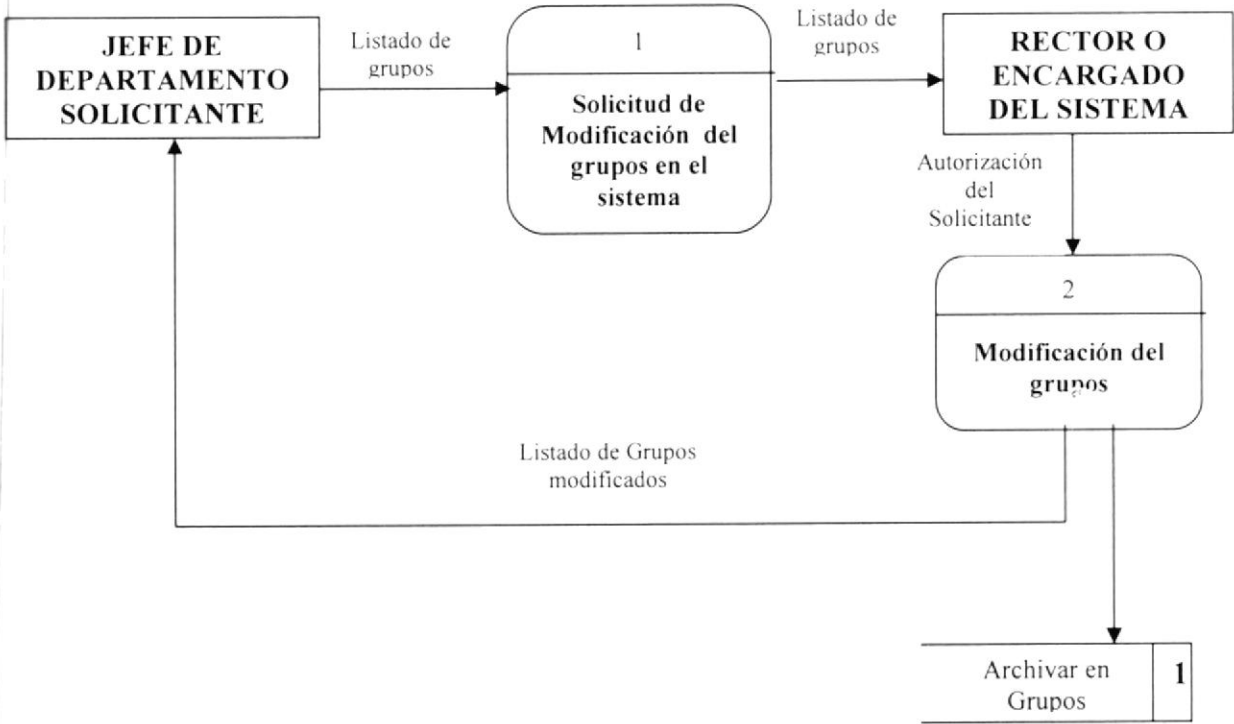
JEFE DE DEPARTAMENTO SOLICITANTE

Listado de grupos

1

Solicitud de Modificación del grupos en el sistema

Listado de grupos

RECTOR O ENCARGADO DEL SISTEMA

Autorización del Solicitante

2

Modificación del grupos

Listado de Grupos modificados

Archivar en Grupos

1